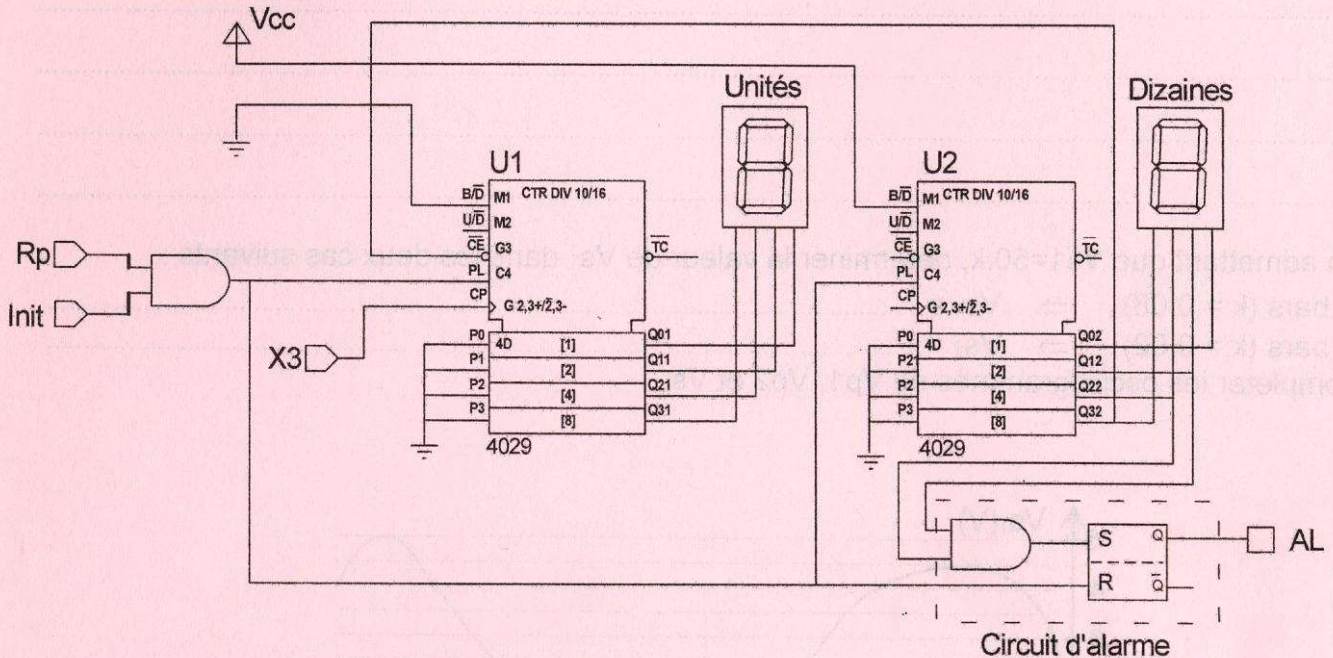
Vcc

Unités

Dizaines

U1

$B/\overline{D}$ M1 CTR DIV 10/16
$U/\overline{D}$ M2
$\overline{CE}$ G3
PL C4
CP G 2,3+/$\overline{2}$,3-
$\overline{TC}$
P0 4D [1] Q01
P1 [2] Q11
P2 [4] Q21
P3 [8] Q31
4029

U2

$B/\overline{D}$ M1 CTR DIV 10/16
$U/\overline{D}$ M2
$\overline{CE}$ G3
PL C4
CP G 2,3+/$\overline{2}$,3-
$\overline{TC}$
P0 4D [1] Q02
P1 [2] Q12
P2 [4] Q22
P3 [8] Q32
4029

Rp

Init

X3

S Q
R $\overline{Q}$

AL

Circuit d'alarme